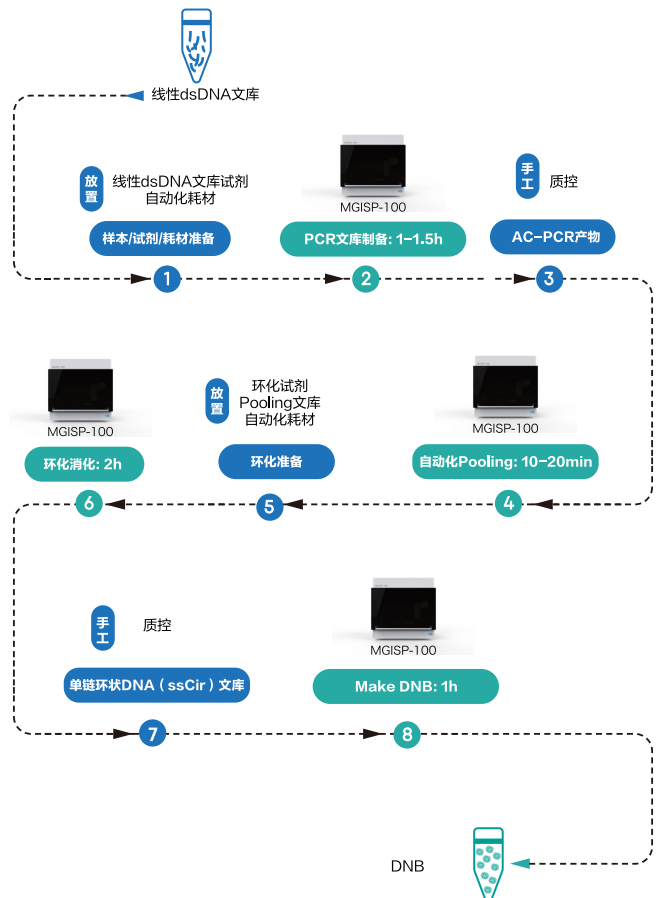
线性dsDNA文库

放置 线性dsDNA文库试剂 自动化耗材

样本/试剂/耗材准备

1

MGISP-100

PCR文库制备: 1–1.5h

2

手工 质控

AC-PCR产物

3

MGISP-100

环化消化: 2h

6

放置 环化试剂 Pooling文库 自动化耗材

环化准备

5

MGISP-100

自动化Pooling: 10–20min

4

手工 质控

单链环状DNA（ssCir）文库

7

MGISP-100

Make DNB: 1h

8

DNB